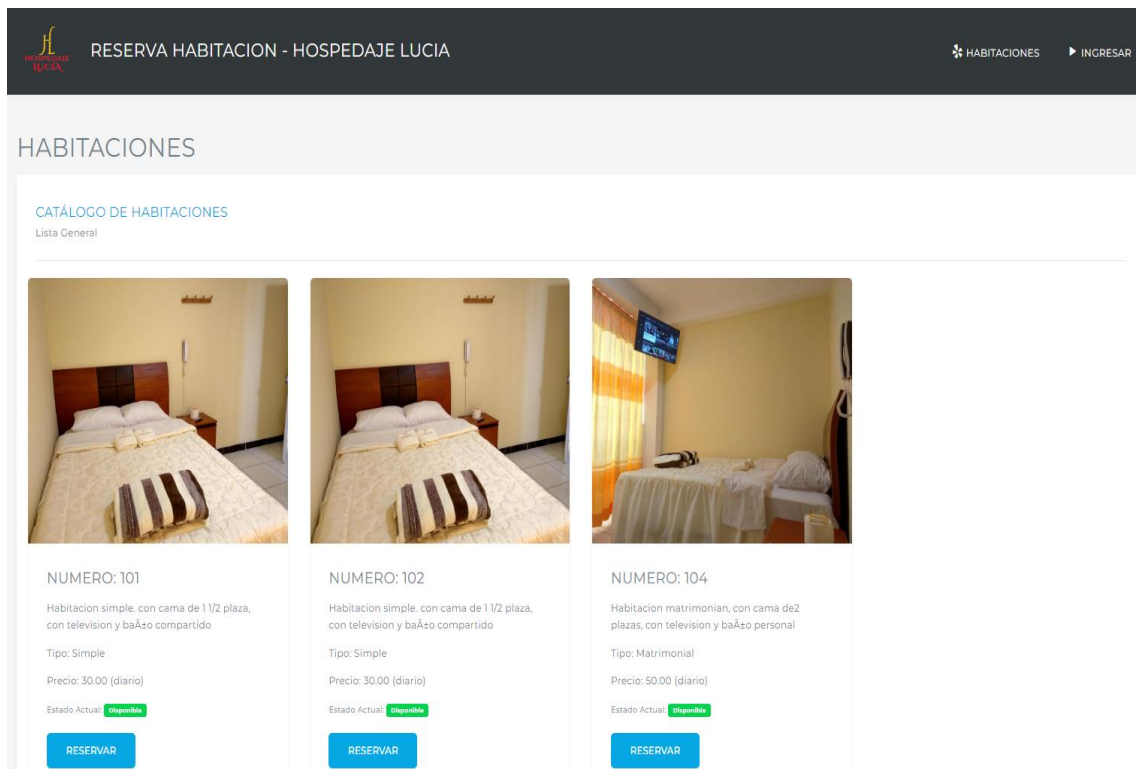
HOSPEDAJE LUCIA

RESERVA HABITACION - HOSPEDAJE LUCIA

HABITACIONES INGRESAR

HABITACIONES

CATÁLOGO DE HABITACIONES
Lista General

NUMERO: 101

Habitacion simple. con cama de 1 1/2 plaza, con television y baÃ±o compartido

Tipo: Simple

Precio: 30.00 (diario)

Estado Actual: Disponible

RESERVAR

NUMERO: 102

Habitacion simple. con cama de 1 1/2 plaza, con television y baÃ±o compartido

Tipo: Simple

Precio: 30.00 (diario)

Estado Actual: Disponible

RESERVAR

NUMERO: 104

Habitacion matrimonian, con cama de2 plazas, con television y baÃ±o personal

Tipo: Matrimonial

Precio: 50.00 (diario)

Estado Actual: Disponible

RESERVAR